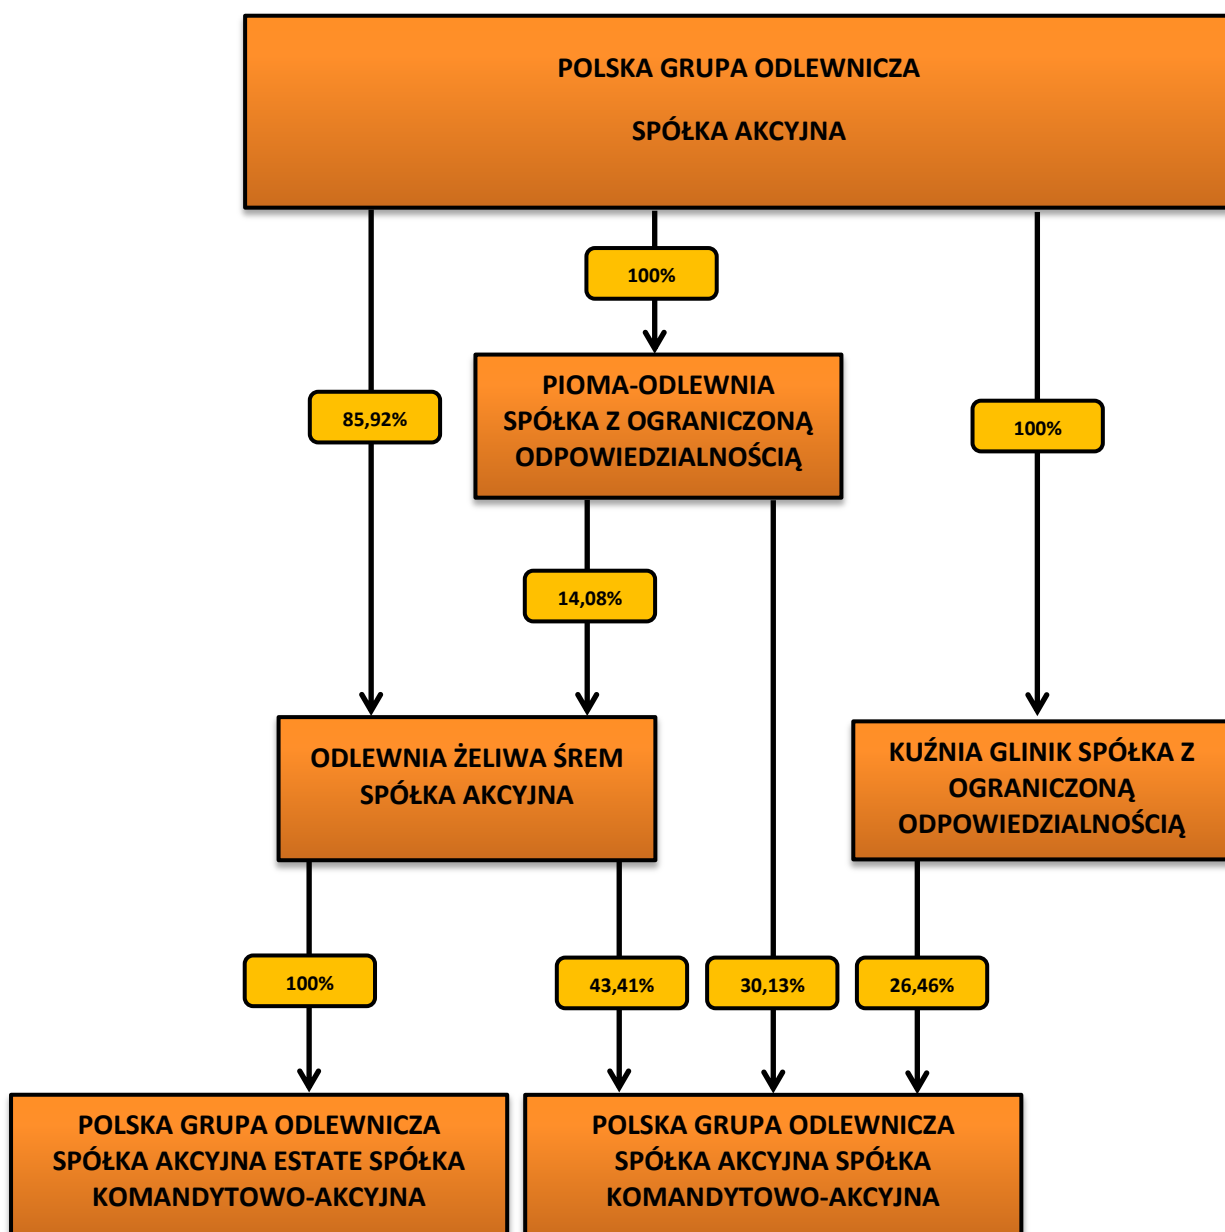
POLSKA GRUPA ODLEWNICZA

SPÓŁKA AKCYJNA

100%

85,92%

PIOMA-ODLEWNIA SPÓŁKA Z OGRANICZONĄ ODPOWIEDZIALNOŚCIĄ

100%

14,08%

ODLEWNIA ŻELIWA ŚREM SPÓŁKA AKCYJNA

KUŹNIA GLINIK SPÓŁKA Z OGRANICZONĄ ODPOWIEDZIALNOŚCIĄ

100%

43,41%

30,13%

26,46%

POLSKA GRUPA ODLEWNICZA SPÓŁKA AKCYJNA ESTATE SPÓŁKA KOMANDYTOWO-AKCYJNA

POLSKA GRUPA ODLEWNICZA SPÓŁKA AKCYJNA SPÓŁKA KOMANDYTOWO-AKCYJNA